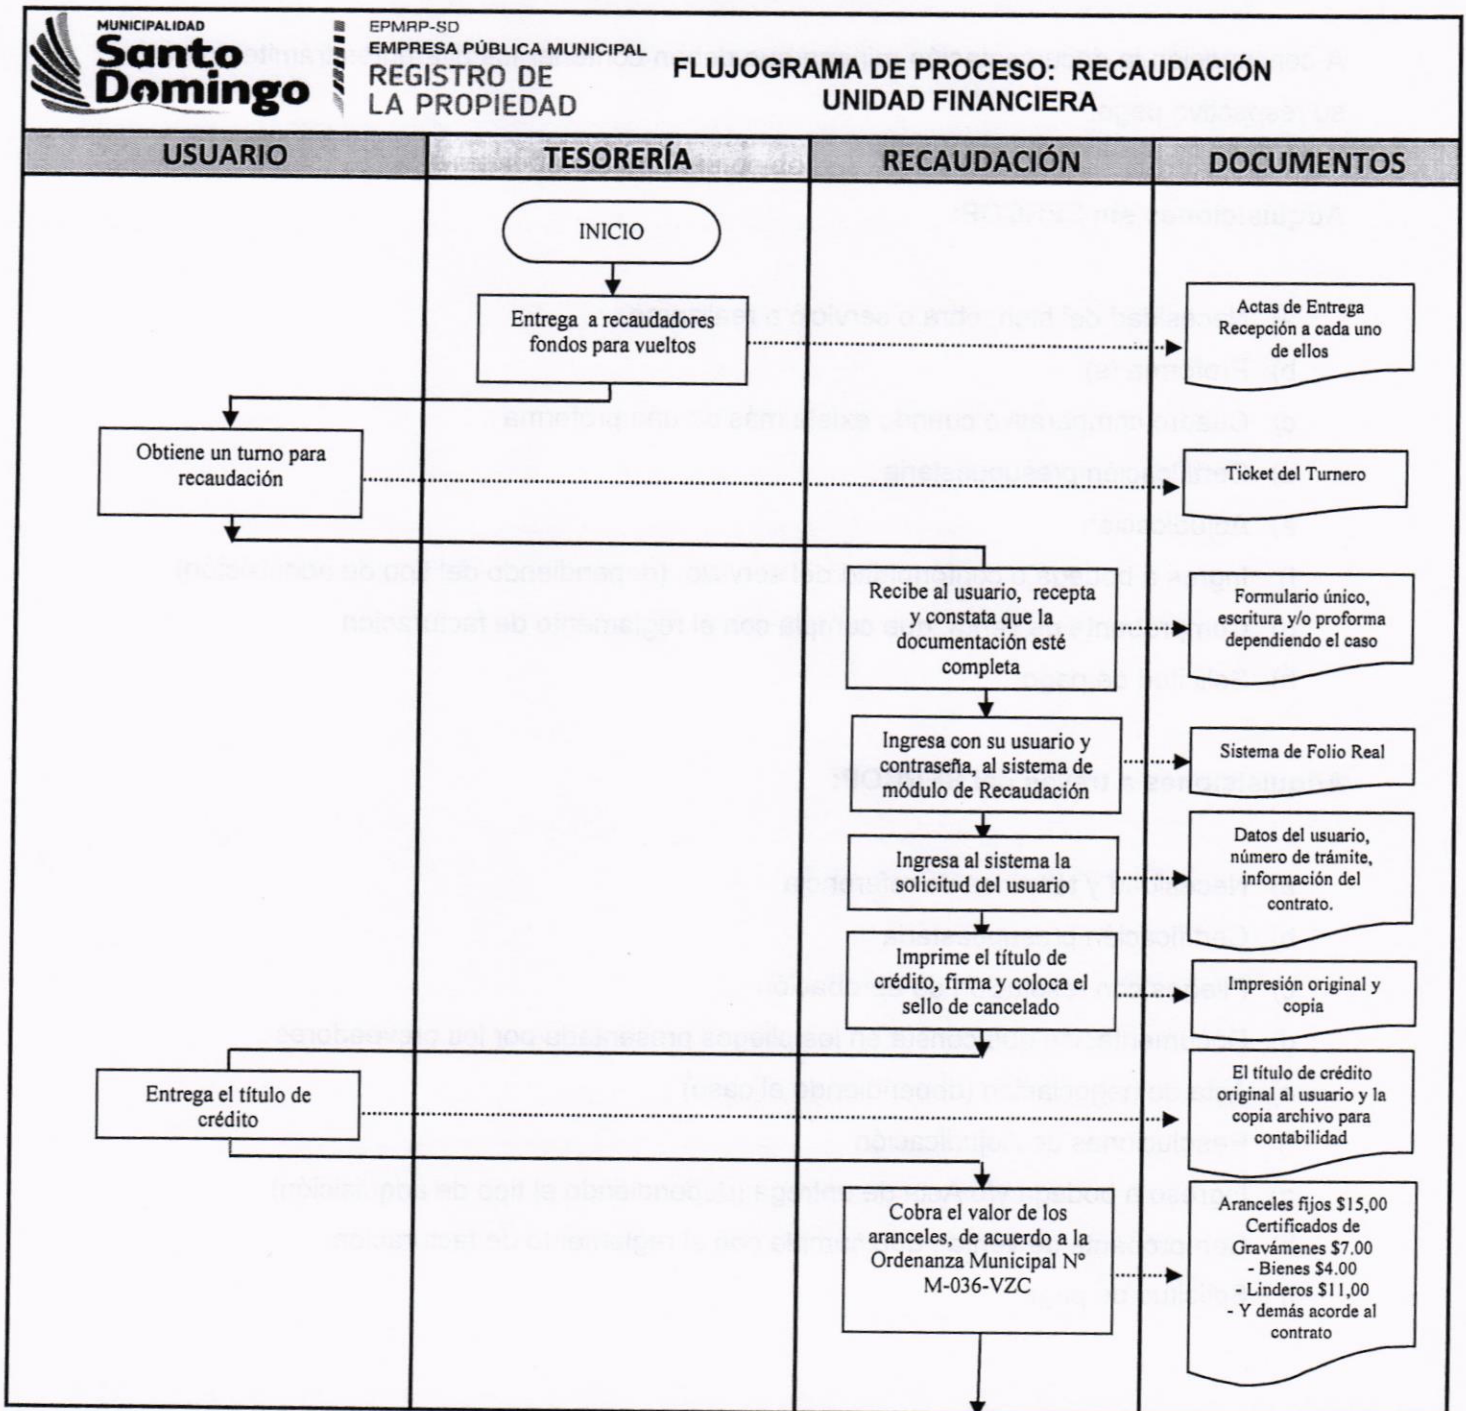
MUNICIPALIDAD
Santo Domingo

EPMRP-SD
EMPRESA PÚBLICA MUNICIPAL
REGISTRO DE LA PROPIEDAD

FLUJOGRAMA DE PROCESO: RECAUDACIÓN
UNIDAD FINANCIERA

| USUARIO | TESORERÍA | RECAUDACIÓN | DOCUMENTOS |
|---|---|---|---|

INICIO

Entrega a recaudadores fondos para vueltos

Actas de Entrega Recepción a cada uno de ellos

Obtiene un turno para recaudación

Ticket del Turnero

Recibe al usuario, recepta y constata que la documentación esté completa

Formulario único, escritura y/o proforma dependiendo el caso

Ingresa con su usuario y contraseña, al sistema de módulo de Recaudación

Sistema de Folio Real

Ingresa al sistema la solicitud del usuario

Datos del usuario, número de trámite, información del contrato.

Imprime el título de crédito, firma y coloca el sello de cancelado

Impresión original y copia

Entrega el título de crédito

El título de crédito original al usuario y la copia archivo para contabilidad

Cobra el valor de los aranceles, de acuerdo a la Ordenanza Municipal N° M-036-VZC

Aranceles fijos $15,00
Certificados de Gravámenes $7.00
- Bienes $4.00
- Linderos $11,00
- Y demás acorde al contrato